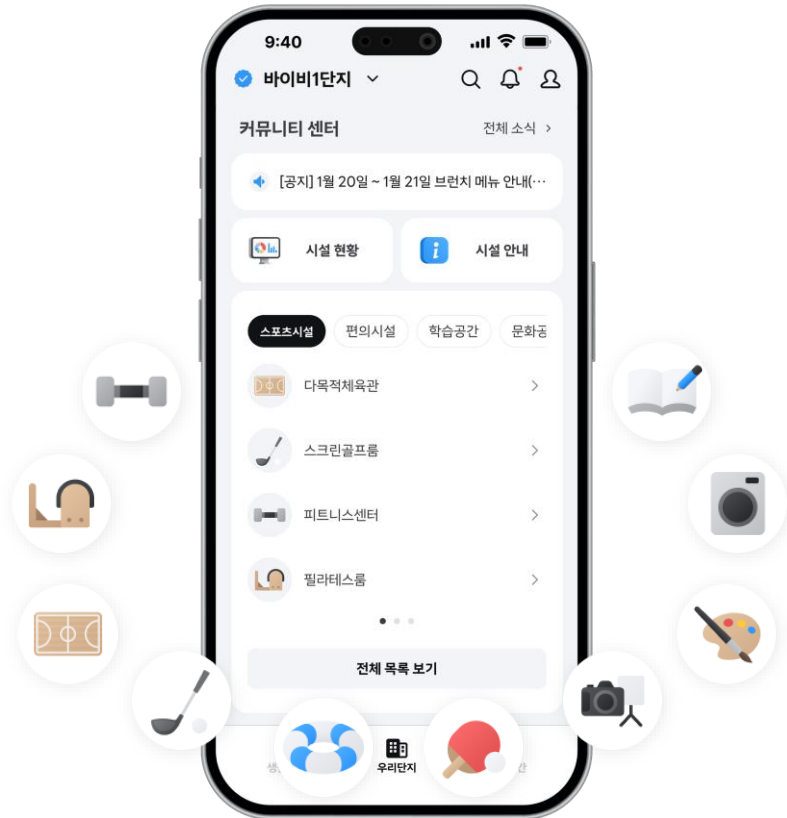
9:40

바이비1단지

커뮤니티 센터

전체 소식 >

[공지] 1월 20일 ~ 1월 21일 브런치 메뉴 안내(···

시설 현황

시설 안내

스포츠시설 편의시설 학습공간 문화공

다목적체육관

스크린골프룸

피트니스센터

필라테스룸

전체 목록 보기

생 우리단지 관